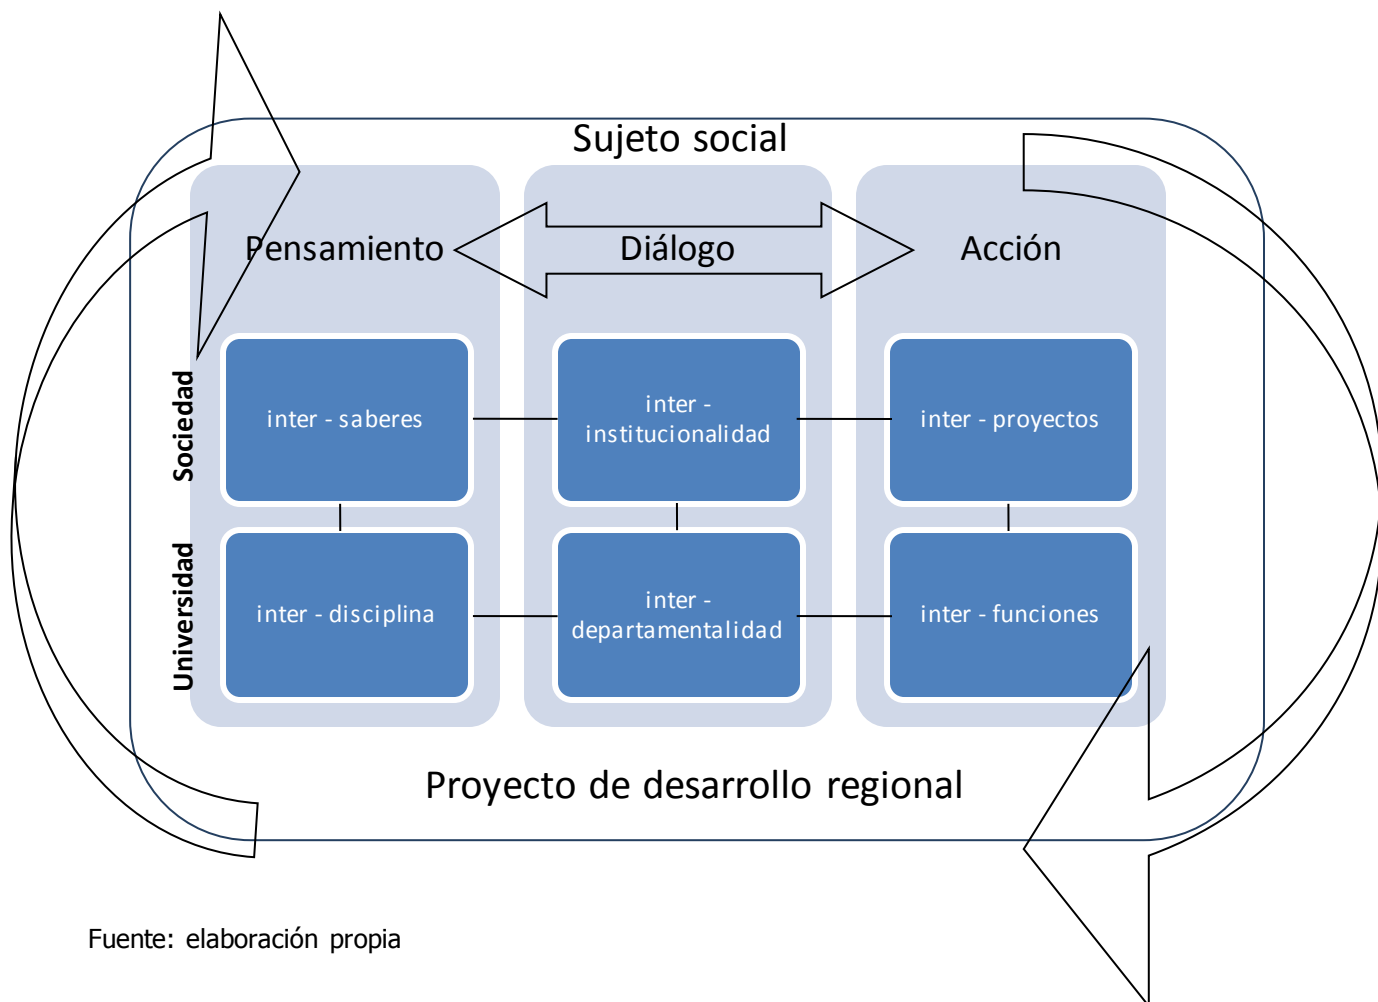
Sujeto social

Pensamiento

Diálogo

Acción

Sociedad

Universidad

inter - saberes

inter - institucionalidad

inter - proyectos

inter - disciplina

inter - departamentalidad

inter - funciones

Proyecto de desarrollo regional

Fuente: elaboración propia